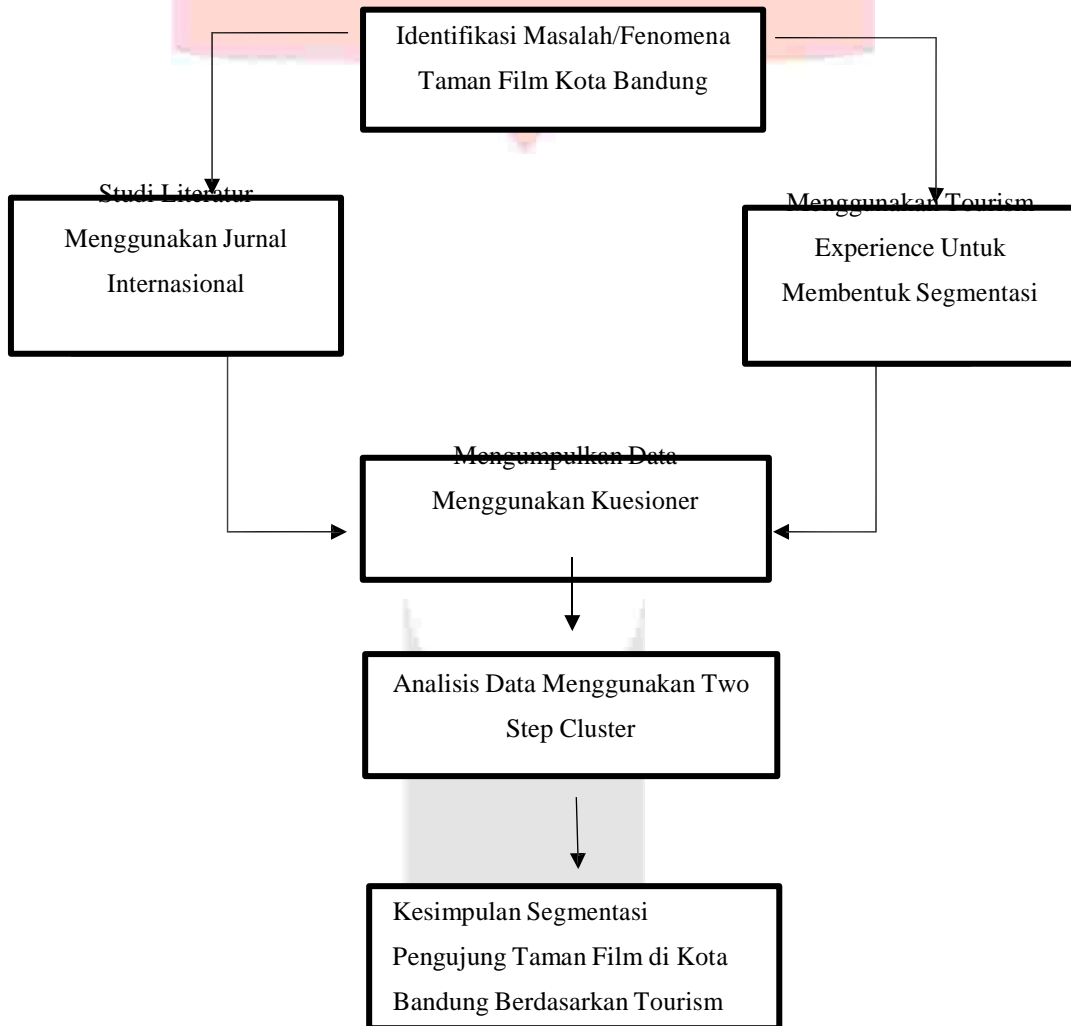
Identifikasi Masalah/Fenomena Taman Film Kota Bandung

Studi Literatur Menggunakan Jurnal Internasional

Menggunakan Tourism Experience Untuk Membentuk Segmentasi

Mengumpulkan Data Menggunakan Kuesioner

Analisis Data Menggunakan Two Step Cluster

Kesimpulan Segmentasi Pengujung Taman Film di Kota Bandung Berdasarkan Tourism